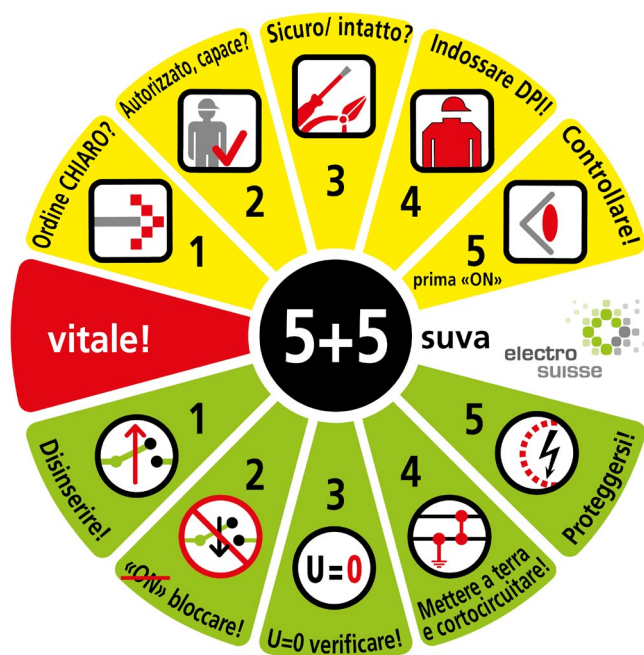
Ordine CHIARO?
1

Autorizzato, capace?
2

Sicuro/ intatto?
3

Indossare DPI!
4

Controllare!
5
prima «ON»

vitale!

5+5

suva

electro suisse

Disinserire!
1

«ON» bloccare!
2

U=0
U=0 verificare!
3

Mettere a terra e cortocircuitare!
4

Proteggersi!
5